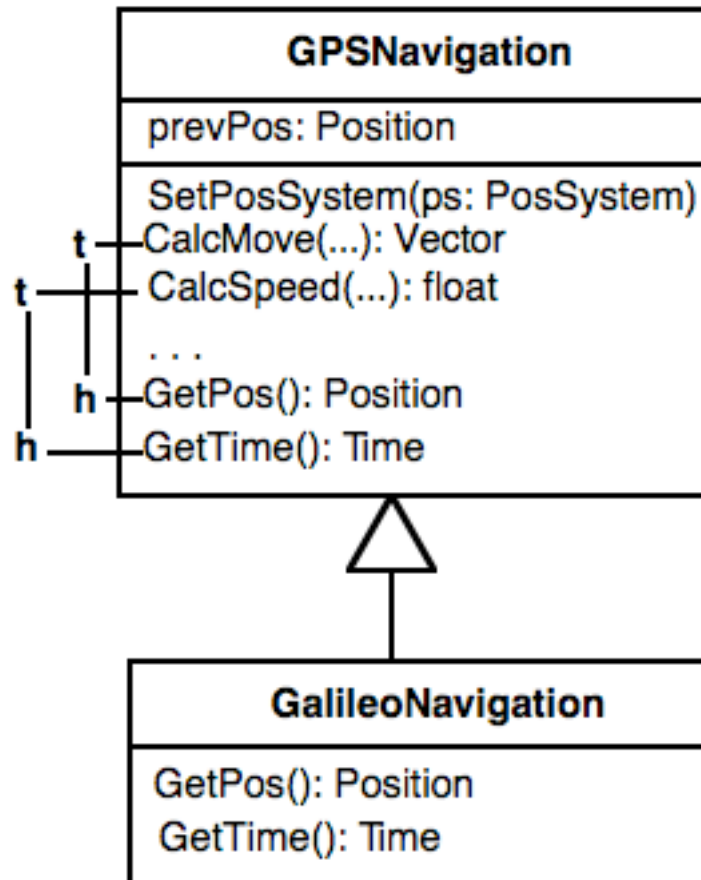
GPSNavigation

prevPos: Position

SetPosSystem(ps: PosSystem)
t CalcMove(...): Vector
t CalcSpeed(...): float
. . .
h GetPos(): Position
h GetTime(): Time

GalileoNavigation

GetPos(): Position
GetTime(): Time